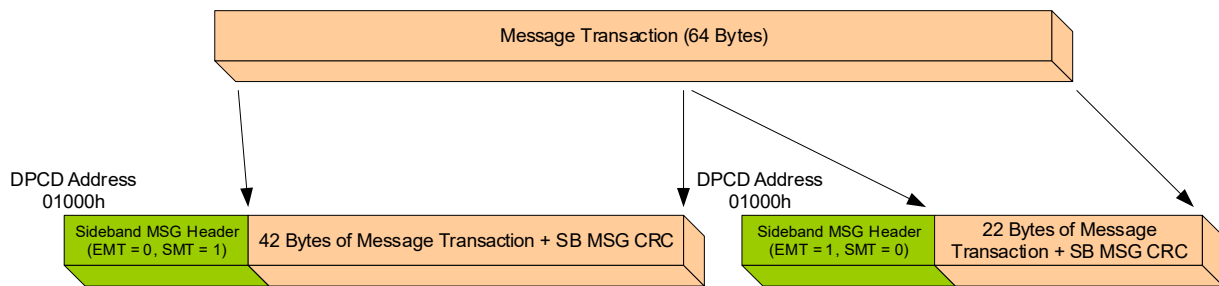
Message Transaction (64 Bytes)

DPCD Address
01000h

Sideband MSG Header
(EMT = 0, SMT = 1)

42 Bytes of Message Transaction + SB MSG CRC

DPCD Address
01000h

Sideband MSG Header
(EMT = 1, SMT = 0)

22 Bytes of Message Transaction + SB MSG CRC